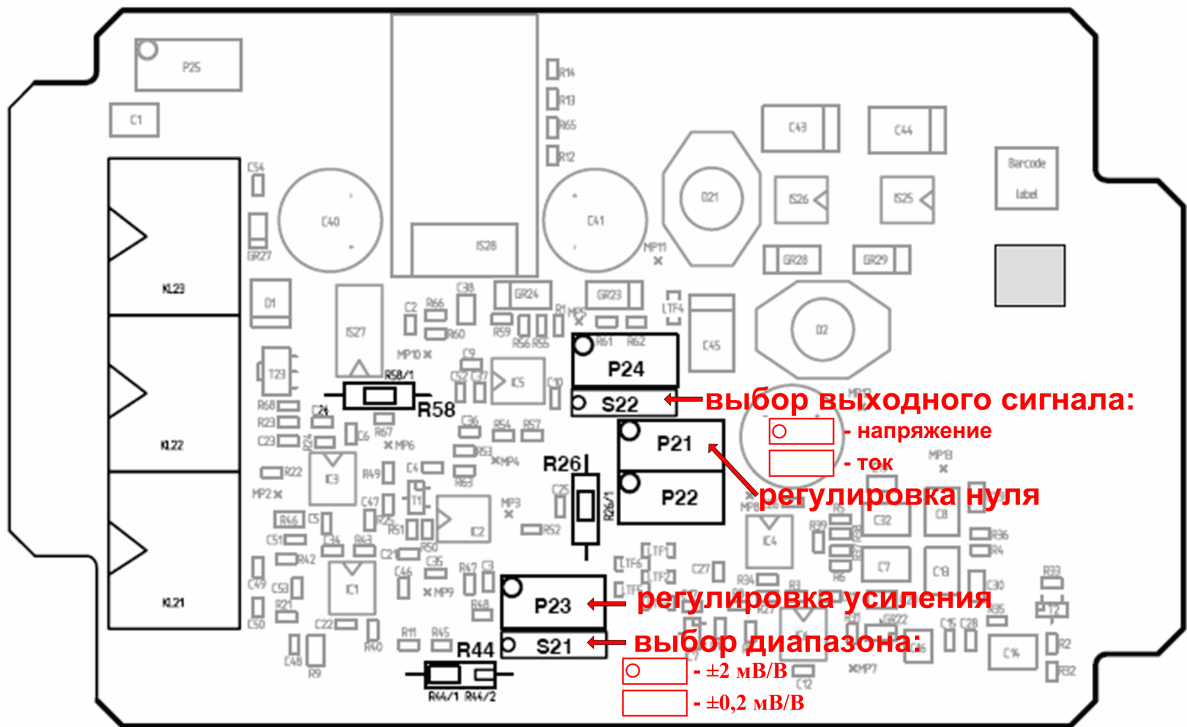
P25

C1

C54

GR27

C40

IS28

R14

R13

R65

R12

C41

D21

C43

C44

IS26

IS25

Barcode label

MP11

GR28

GR29

KL23

D1

IS27

C2

R66

C38

R60

GR24

R59

R56

R55

R1

MP5

GR23

LTF4

C45

D2

MP10

R61

R62

P24

T23

R58/1

R58

C9

IC5

C10

S22

выбор выходного сигнала:

- напряжение

- ток

R68

R23

C23

C24

R67

C6

MP6

C36

R54

R57

R53

P21

MP13

KL22

MP4

R26

P22

регулировка нуля

R22

C4

R49

R63

IC3

MP2

C47

T1

C25

R26/1

MP3

IC2

MP8

C32

C8

R39

R36

R46

C5

R52

R4

C51

R42

C34

R43

C21

R50

R51

IC4

C7

C19

C49

C53

IC1

C46

C35

R47

C3

MP9

LTF1

LTF5

LTF2

C27

R94

C30

R93

P23

регулировка усиления

R21

R48

R3

C50

C22

R11

R45

C15

C28

R95

T2

R40

R44

S21

выбор диапазона:

R2

C48

R9

R44/1

R44/2

MP7

C12

R32

- ±2 мВ/В

- ±0,2 мВ/В

KL21